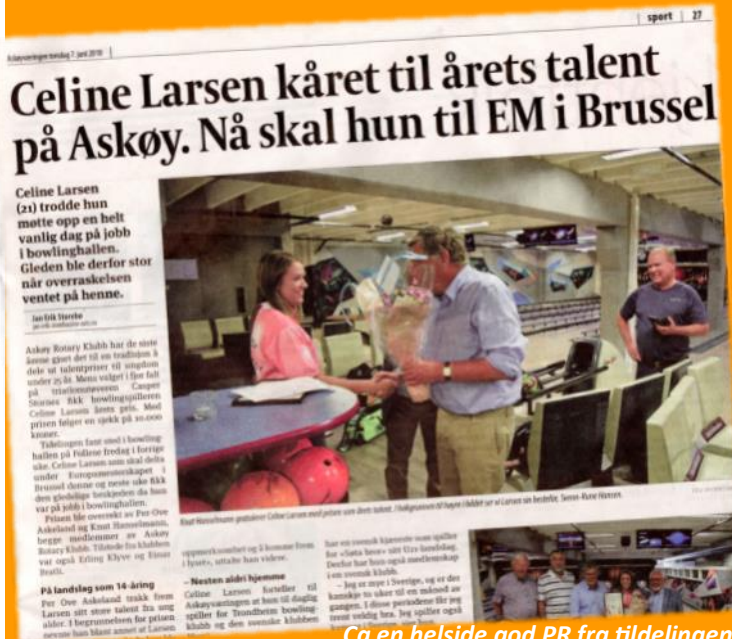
| sport | 27

Askøyværingen tirsdag 7. juni 2016

Celine Larsen kåret til årets talent på Askøy. Nå skal hun til EM i Brussel

Celine Larsen (21) trodde hun møtte opp en helt vanlig dag på jobb i bowlinghallen. Gleden ble derfor stor når overraskelsen ventet på henne.

Jan Erik Storebø

Askøy Rotary Klubb har de siste årene gjort det til en tradisjon å dele ut talentpriser til ungdom under 25 år. Mens volget i fjor falt på triatlonutøveren Casper Stornes fikk bowlingspilleren Celine Larsen årets pris. Med prisen følger en sjekk på 10.000 kroner.

Tildelingen fant sted i bowlinghallen på Follese fredag i forrige uke. Celine Larsen som skal delta under Europamesterskapet i Brussel denne og neste uke fikk den gledelige beskjeden da hun var på jobb i bowlinghallen.

Prisen ble overrakt av Per-Ove Askeland og Knut Hanselmann, begge medlemmer av Askøy Rotary Klubb. Tilstede fra klubben var også Erling Ulvøy og Einar Beath.

På landslag som 14-åring

Per Ove Askeland trakk frem Larsen sitt store talent fra ung alder. I begrunnelsen for prisen nevnte han blant annet at Larsen

Knut Hanselmann gratulerer Celine Larsen med prisen som årets talent. I bakgrunnen til høyre i bildet ser vi Larsen sin bestefar, Svein-Rune Hansen.

oppmerksomhet og å komme frem i lyset», uttalte han videre.

– Nesten aldri hjemme

Celine Larsen forteller til Askøyværingen at hun til daglig spiller for Trondheim bowlingklubb og den svenske klubben

har en svensk kjæreste som spiller for «Sæta boys» sitt Uzo førstelag. Derfor har hun også medlemskap i en svensk klubb.

– Jeg er mye i Sverige, og er det kamske to uker til en måned av gangen. I disse periodene får jeg trent veldig bra. Jeg spiller også

Ca en helside god PR fra tildelingen